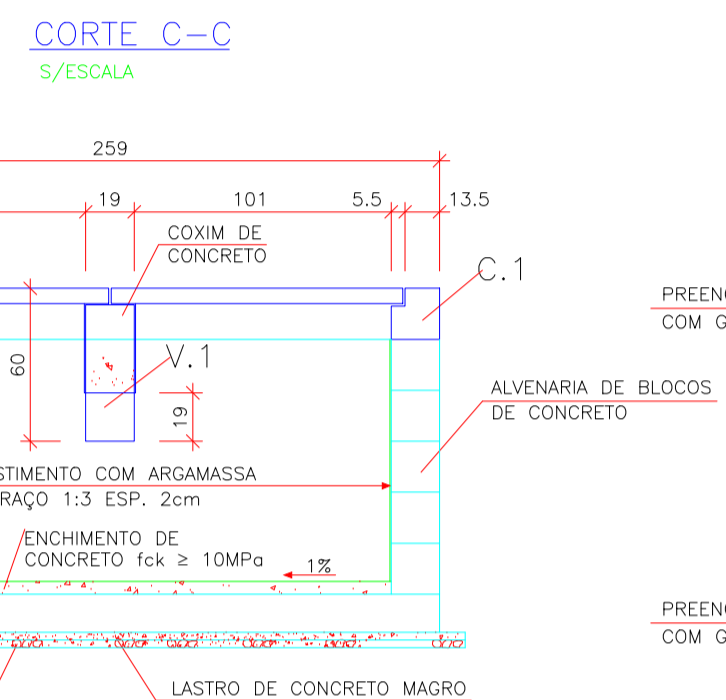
CORTE C-C

S/ESCALA

259

19

101

5.5

13.5

COXIM DE CONCRETO

C.1

PREENC

COM G

60

V.1

ALVENARIA DE BLOCOS DE CONCRETO

19

STIMENTO COM ARGAMASSA

RAÇO 1:3 ESP. 2cm

ENCHIMENTO DE CONCRETO fck ≥ 10MPa

1%

PREENC

COM G

LASTRO DE CONCRETO MAGRO